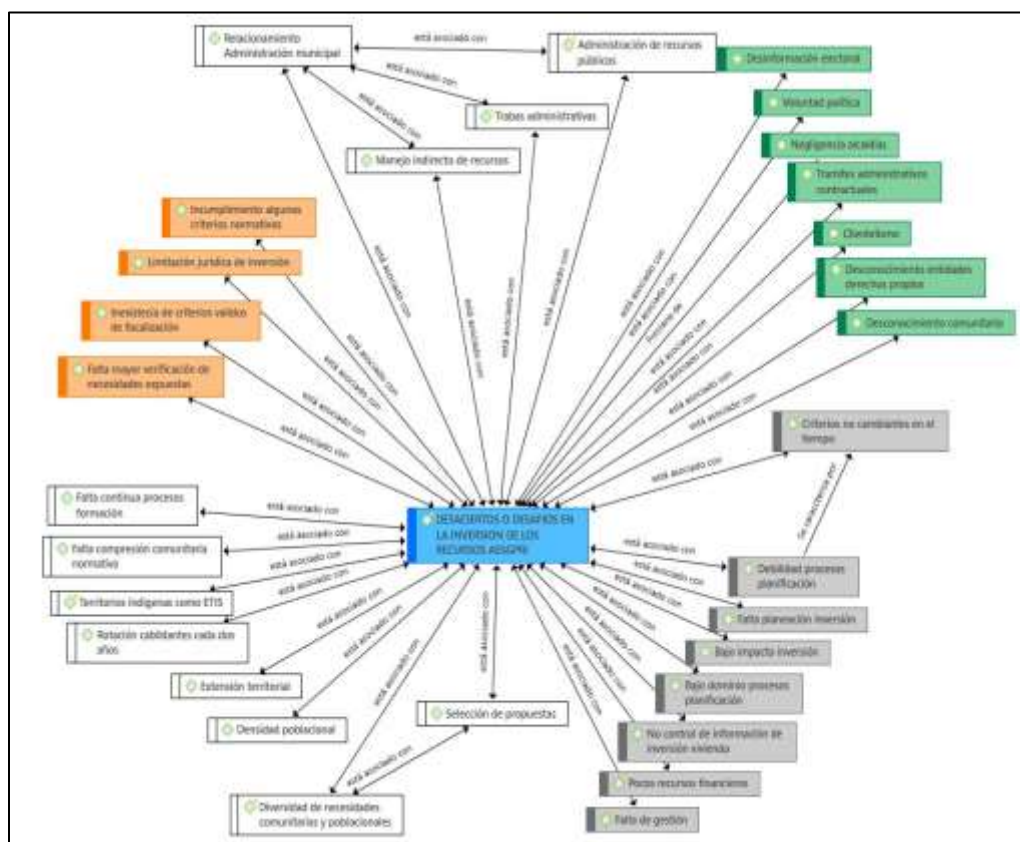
Relacionamiento Administración municipal

está asociado con

Administración de recursos públicos

Desinformación electoral

está asociado con

Trabas administrativas

está asociado con

Manejo indirecto de recursos

Voluntad política

Negligencia alcaldías

Trámites administrativos contractuales

Incumplimiento algunos criterios normativos

Limitación jurídica de inversión

Clientelismo

Desconocimiento entidades derechos propios

Inexistencia de criterios válidos de focalización

Desconocimiento comunitario

Falta mayor verificación de necesidades expuestas

está asociado con

está asociado con

está asociado con

está asociado con

está asociado con

está asociado con

está asociado con

es causa de

está asociado con

está asociado con

está asociado con

está asociado con

está asociado con

Criterios no cambiantes en el tiempo

es consecuencia de

está asociado con

Falta continua procesos formación

está asociado con

DESACIERTOS O DESAFIOS EN LA INVERSION DE LOS RECURSOS AESGPRI

Falta compresión comunitaria normativa

está asociado con

está asociado con

Debilidad procesos planificación

Territorios indígenas como ETIS

está asociado con

está asociado con

está asociado con

Falta planeación inversión

Rotación cabildantes cada dos años

está asociado con

está asociado con

está asociado con

Bajo impacto inversión

está asociado con

está asociado con

está asociado con

Extensión territorial

está asociado con

está asociado con

Bajo dominio procesos planificación

Densidad poblacional

Selección de propuestas

No control de información de inversión vivienda

está asociado con

Pocos recursos financieros

Diversidad de necesidades comunitarias y poblacionales

Falta de gestión